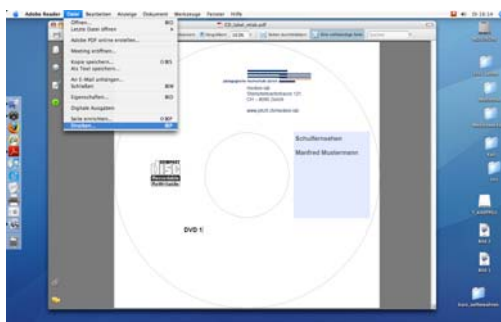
Adobe Reader Datei Bearbeiten Anzeige Dokument Werkzeuge Fenster Hilfe

Öffnen...
Letzte Datei öffnen
Adobe PDF online erstellen...
Meeting eröffnen...
Kopie speichern...
Als Text speichern...
An E-Mail anhängen...
Schließen
Eigenschaften...
Digitale Ausgaben
Seite einrichten...
Drucken...

CD_label_rehab.pdf

Horden ab
Steinackerstrasse 131
CH - 8000 Zürich

www.pich-horden.ab

Schulfernsehen

Manfred Mustermann

DVD 1